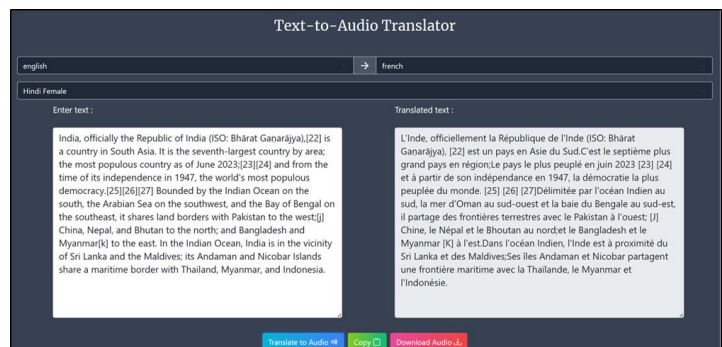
Text-to-Audio Translator

english

→

french

Hindi Female

Enter text :

India, officially the Republic of India (ISO: Bhārat Ganarājya),[22] is a country in South Asia. It is the seventh-largest country by area; the most populous country as of June 2023;[23][24] and from the time of its independence in 1947, the world's most populous democracy.[25][26][27] Bounded by the Indian Ocean on the south, the Arabian Sea on the southwest, and the Bay of Bengal on the southeast, it shares land borders with Pakistan to the west;[j] China, Nepal, and Bhutan to the north; and Bangladesh and Myanmar[k] to the east. In the Indian Ocean, India is in the vicinity of Sri Lanka and the Maldives; its Andaman and Nicobar Islands share a maritime border with Thailand, Myanmar, and Indonesia.

Translated text :

L'Inde, officiellement la République de l'Inde (ISO: Bhārat Ganarājya), [22] est un pays en Asie du Sud.C'est le septième plus grand pays en région;Le pays le plus peuplé en juin 2023 [23] [24] et à partir de son indépendance en 1947, la démocratie la plus peuplée du monde. [25] [26] [27]Délimitée par l'océan Indien au sud, la mer d'Oman au sud-ouest et la baie du Bengale au sud-est, il partage des frontières terrestres avec le Pakistan à l'ouest; [J] Chine, le Népal et le Bhoutan au nord;et le Bangladesh et le Myanmar [K] à l'est.Dans l'océan Indien, l'Inde est à proximité du Sri Lanka et des Maldives;Ses îles Andaman et Nicobar partagent une frontière maritime avec la Thaïlande, le Myanmar et l'Indonésie.

Translate to Audio

Copy

Download Audio